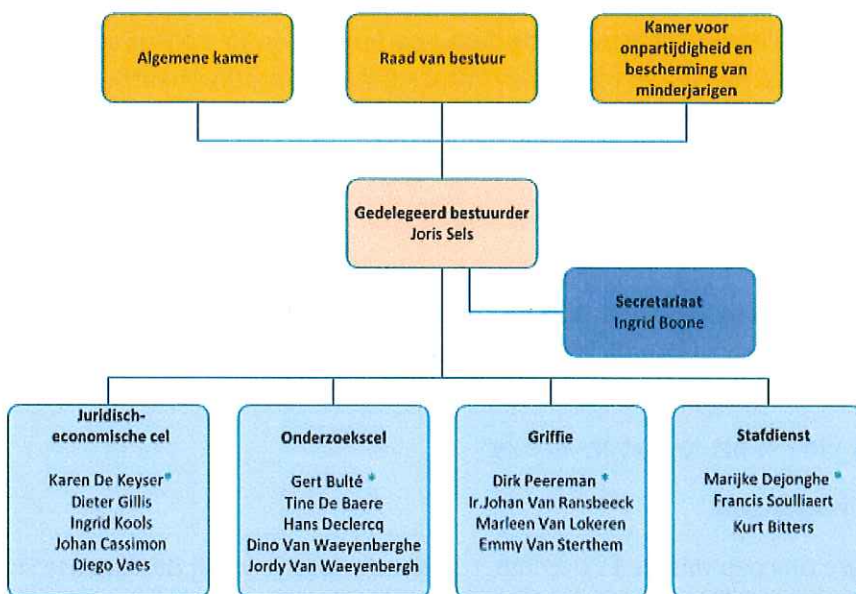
Algemene kamer

Raad van bestuur

Kamer voor onpartijdigheid en bescherming van minderjarigen

Gedelegeerd bestuurder
Joris Sels

Secretariaat
Ingrid Boone

Juridisch-economische cel

Karen De Keyser *
Dieter Gillis
Ingrid Kools
Johan Cassimon
Diego Vaes

Onderzoekscel

Gert Bulté *
Tine De Baere
Hans Declercq
Dino Van Waeyenberghe
Jordy Van Waeyenbergh

Griffie

Dirk Peereman *
Ir.Johan Van Ransbeeck
Marleen Van Lokeren
Emmy Van Sterthem

Stafdienst

Marijke Dejonghe *
Francis Soulliaert
Kurt Bitters